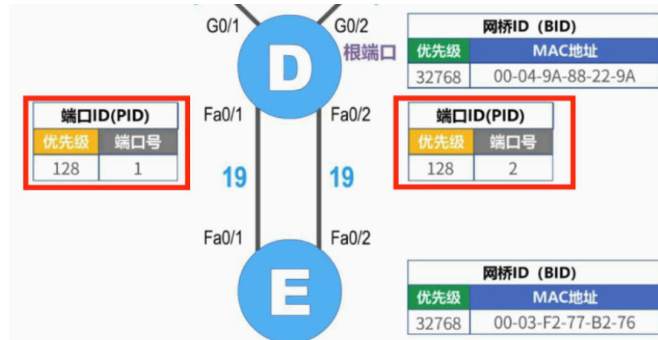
G0/1

G0/2

D

根端口

| 网桥ID（BID） | |
|---|---|
| 优先级 | MAC地址 |
| 32768 | 00-04-9A-88-22-9A |

| 端口ID(PID) | |
|---|---|
| 优先级 | 端口号 |
| 128 | 1 |

Fa0/1

Fa0/2

| 端口ID(PID) | |
|---|---|
| 优先级 | 端口号 |
| 128 | 2 |

19

19

Fa0/1

Fa0/2

E

| 网桥ID（BID） | |
|---|---|
| 优先级 | MAC地址 |
| 32768 | 00-03-F2-77-B2-76 |